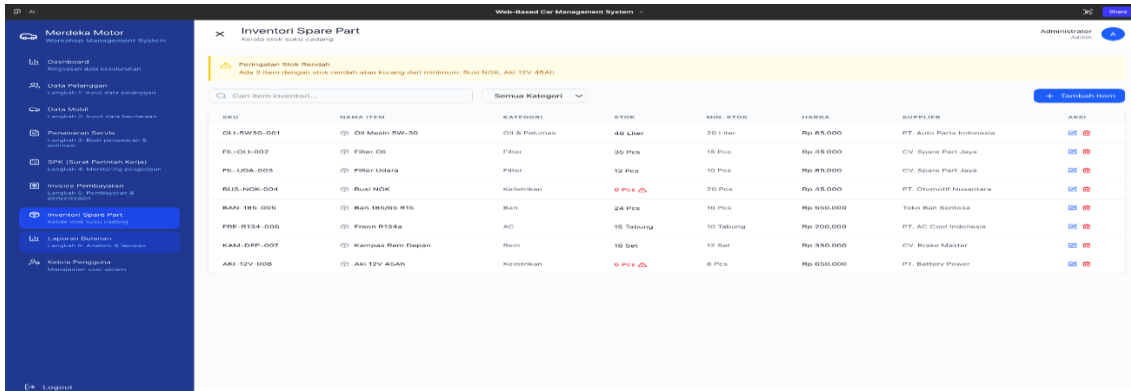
Web-Based Car Management System

Share

Merdeka Motor
Workshop Management System

Dashboard
Ringkasan data keseluruhan

Data Pelanggan
Langkah 1: Input data pelanggan

Data Mobil
Langkah 2: Input data kendaraan

Penawaran Servis
Langkah 3: Buat penawaran & estimasi

SPK (Surat Perintah Kerja)
Langkah 4: Monitoring pengerjaan

Invoice Pembayaran
Langkah 5: Pembayaran & penyelesaian

Inventori Spare Part
Kelola stok suku cadang

Laporan Bulanan
Langkah 6: Analisis & laporan

Kelola Pengguna
Manajemen user sistem

Logout

Inventori Spare Part
Kelola stok suku cadang

Administrator
Admin

Peringatan Stok Rendah
Ada 2 item dengan stok rendah atau kurang dari minimum: Busi NGK, Aki 12V 45Ah

Cari item inventori...

Semua Kategori

+ Tambah Item

| SKU | NAMA ITEM | KATEGORI | STOK | MIN. STOK | HARGA | SUPPLIER | AKSI |
|---|---|---|---|---|---|---|---|
| OLI-5W30-001 | Oli Mesin 5W-30 | Oli & Pelumas | 49 Liter | 20 Liter | Rp 85.000 | PT. Auto Parts Indonesia | |
| FIL-OLI-002 | Filter Oli | Filter | 35 Pcs | 15 Pcs | Rp 45.000 | CV. Spare Part Jaya | |
| FIL-UDA-003 | Filter Udara | Filter | 12 Pcs | 10 Pcs | Rp 85.000 | CV. Spare Part Jaya | |
| BUS-NGK-004 | Busi NGK | Kelistrikan | 0 Pcs | 20 Pcs | Rp 45.000 | PT. Otomotif Nusantara | |
| BAN-185-005 | Ban 185/65 R15 | Ban | 24 Pcs | 16 Pcs | Rp 550.000 | Toko Ban Sentosa | |
| FRE-R134-006 | Freon R134a | AC | 15 Tabung | 10 Tabung | Rp 200.000 | PT. AC Cool Indonesia | |
| KAM-DEP-007 | Kampas Rem Depan | Rem | 18 Set | 12 Set | Rp 350.000 | CV. Brake Master | |
| AKI-12V-008 | Aki 12V 45Ah | Kelistrikan | 0 Pcs | 8 Pcs | Rp 650.000 | PT. Battery Power | |